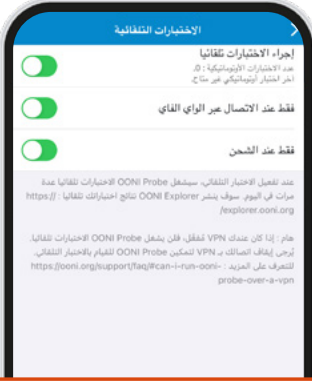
الاختبارات التلقائية

إجراء الاختبارات تلقائيا
عدد الاختبارات الأوتوماتيكية : 0.
آخر اختبار أوتوماتيكي غير متاح.

فقط عند الاتصال عبر الواي الفاي

فقط عند الشحن

عند تفعيل الاختبار التلقائي، سيشغل OONI Probe الاختبارات تلقائيا عدة مرات في اليوم. سوف ينشر OONI Explorer نتائج اختباراتك تلقائيا : https://explorer.ooni.org/

هام : إذا كان عندك VPN مُفعّل، فلن يشغل OONI Probe الاختبارات تلقائياً. يُرجى إيقاف الضالك بـ VPN لتمكين OONI Probe للقيام بالاختبار التلقائي. للتعرف على المزيد : https://ooni.org/support/faq/#can-i-run-ooni-probe-over-a-vpn